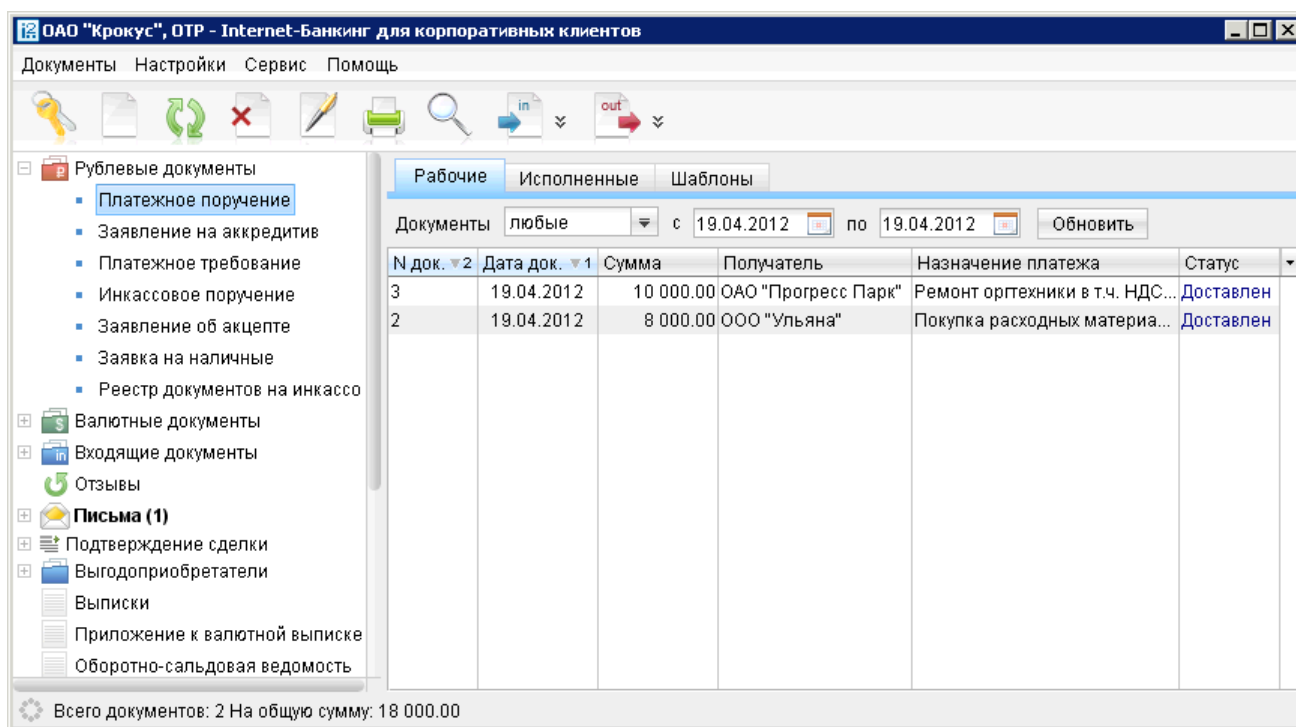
ОАО "Крокус", ОТР - Internet-Банкинг для корпоративных клиентов

Документы Настройки Сервис Помощь

in out

Рублевые документы
Платежное поручение
Заявление на аккредитив
Платежное требование
Инкассовое поручение
Заявление об акцепте
Заявка на наличные
Реестр документов на инкассо
Валютные документы
Входящие документы
Отзывы
Письма (1)
Подтверждение сделки
Выгодоприобретатели
Выписки
Приложение к валютной выписке
Оборотно-сальдовая ведомость

Рабочие Исполненные Шаблоны

Документы любые с 19.04.2012 по 19.04.2012 Обновить

| N док. 2 | Дата док. 1 | Сумма | Получатель | Назначение платежа | Статус |
|---|---|---|---|---|---|
| 3 | 19.04.2012 | 10 000.00 | ОАО "Прогресс Парк" | Ремонт оргтехники в т.ч. НДС... | Доставлен |
| 2 | 19.04.2012 | 8 000.00 | ООО "Ульяна" | Покупка расходных материа... | Доставлен |

Всего документов: 2 На общую сумму: 18 000.00